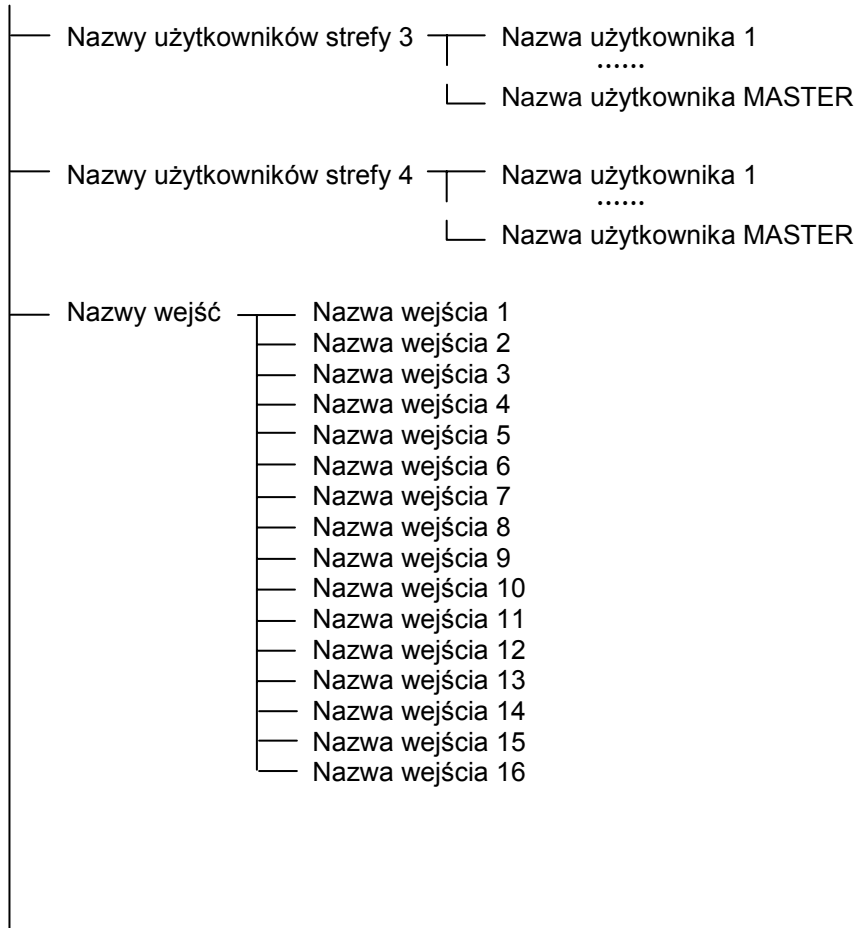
Nazwy użytkowników strefy 3
Nazwa użytkownika 1
......
Nazwa użytkownika MASTER

Nazwy użytkowników strefy 4
Nazwa użytkownika 1
......
Nazwa użytkownika MASTER

Nazwy wejść
Nazwa wejścia 1
Nazwa wejścia 2
Nazwa wejścia 3
Nazwa wejścia 4
Nazwa wejścia 5
Nazwa wejścia 6
Nazwa wejścia 7
Nazwa wejścia 8
Nazwa wejścia 9
Nazwa wejścia 10
Nazwa wejścia 11
Nazwa wejścia 12
Nazwa wejścia 13
Nazwa wejścia 14
Nazwa wejścia 15
Nazwa wejścia 16